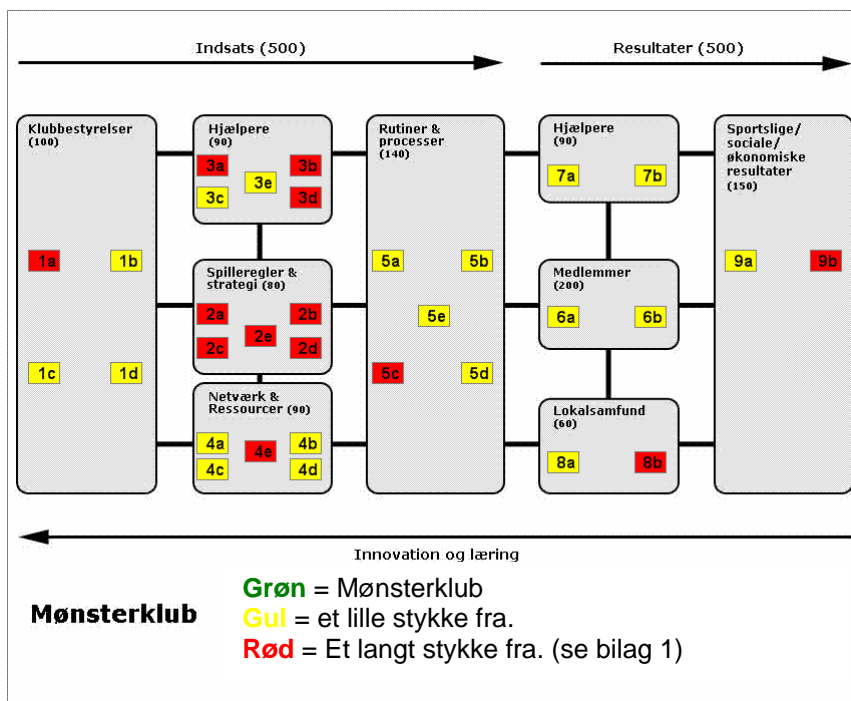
Indsats (500)

Resultater (500)

Klubbestyrelser
(100)

1a 1b

1c 1d

Hjælpere
(90)

3a 3b
3e
3c 3d

Spilleregler & strategi (80)

2a 2b
2e
2c 2d

Netværk & Ressourcer (90)

4a 4b
4e
4c 4d

Rutiner & processer
(140)

5a 5b
5e
5c 5d

Hjælpere
(90)

7a 7b

Medlemmer
(200)

6a 6b

Lokalsamfund
(60)

8a 8b

Sportslige/ sociale/ økonomiske resultater
(150)

9a 9b

Innovation og læring

Mønsterklub

Grøn = Mønsterklub
Gul = et lille stykke fra.
Rød = Et langt stykke fra. (se bilag 1)